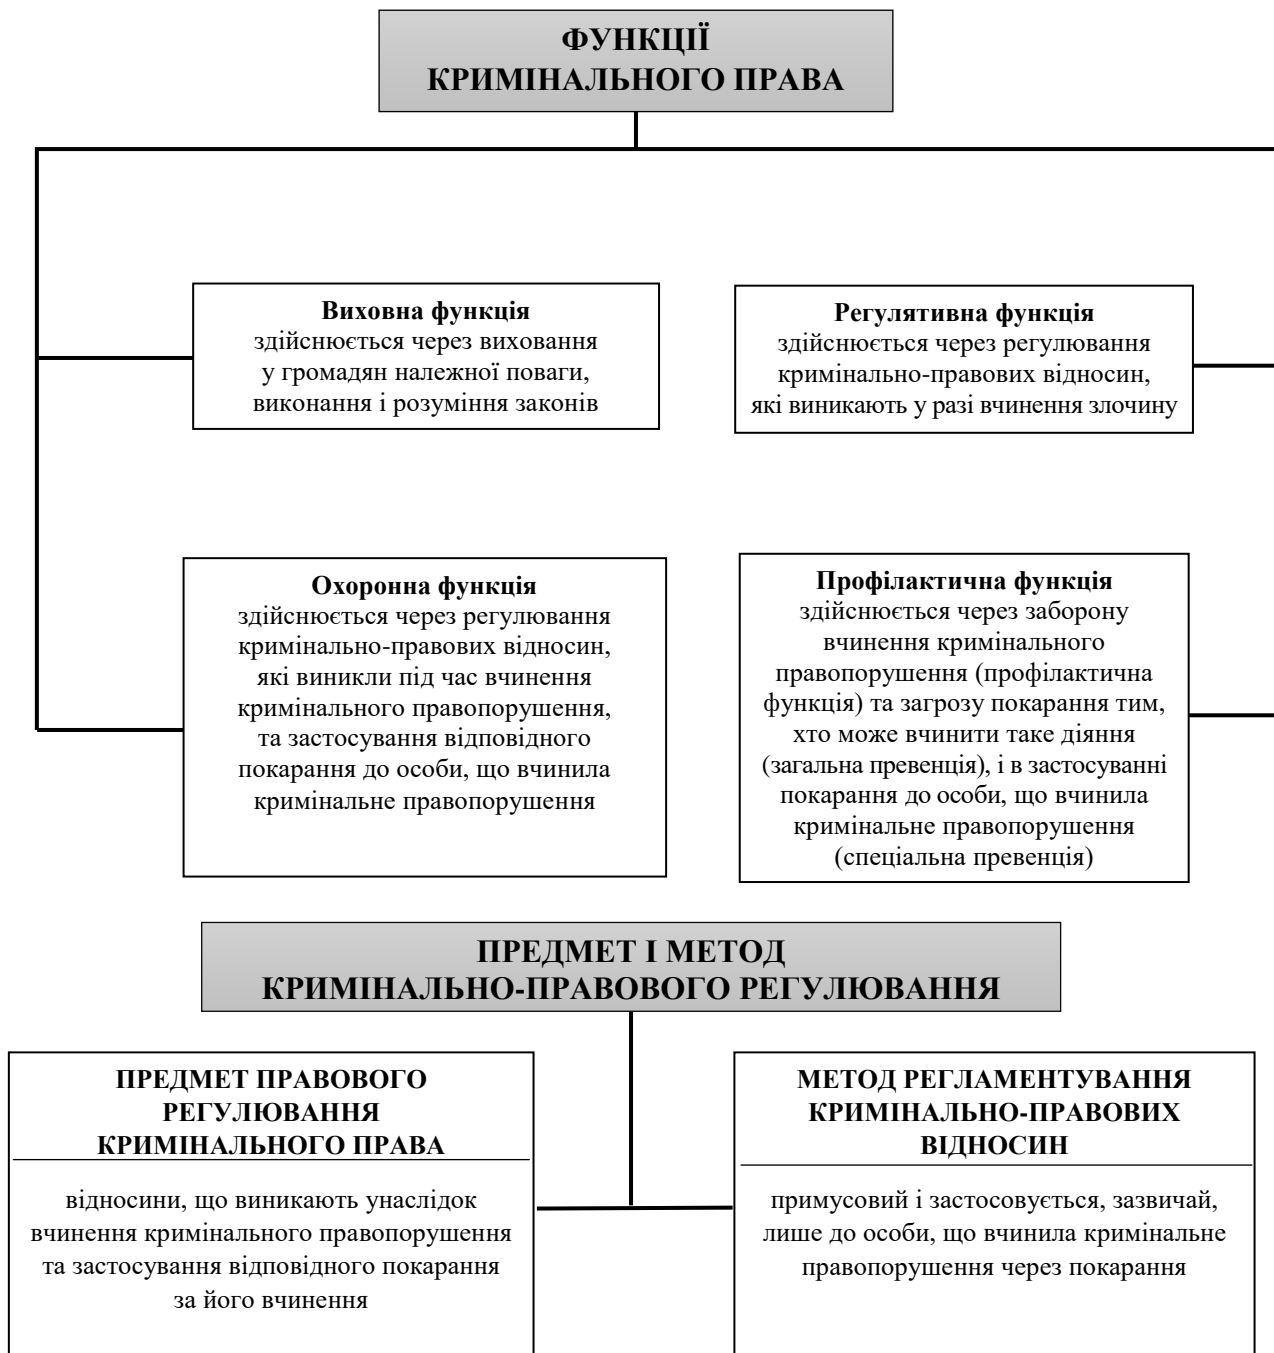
ФУНКЦІЇ
КРИМІНАЛЬНОГО ПРАВА

Виховна функція
здійснюється через виховання у громадян належної поваги, виконання і розуміння законів

Регулятивна функція
здійснюється через регулювання кримінально-правових відносин, які виникають у разі вчинення злочину

Охоронна функція
здійснюється через регулювання кримінально-правових відносин, які виникли під час вчинення кримінального правопорушення, та застосування відповідного покарання до особи, що вчинила кримінальне правопорушення

Профілактична функція
здійснюється через заборону вчинення кримінального правопорушення (профілактична функція) та загрозу покарання тим, хто може вчинити таке діяння (загальна превенція), і в застосуванні покарання до особи, що вчинила кримінальне правопорушення (спеціальна превенція)

ПРЕДМЕТ І МЕТОД
КРИМІНАЛЬНО-ПРАВОВОГО РЕГУЛЮВАННЯ

ПРЕДМЕТ ПРАВОВОГО РЕГУЛЮВАННЯ КРИМІНАЛЬНОГО ПРАВА

відносини, що виникають унаслідок вчинення кримінального правопорушення та застосування відповідного покарання за його вчинення

МЕТОД РЕГЛАМЕНТУВАННЯ КРИМІНАЛЬНО-ПРАВОВИХ ВІДНОСИН

примусовий і застосовується, зазвичай, лише до особи, що вчинила кримінальне правопорушення через покарання